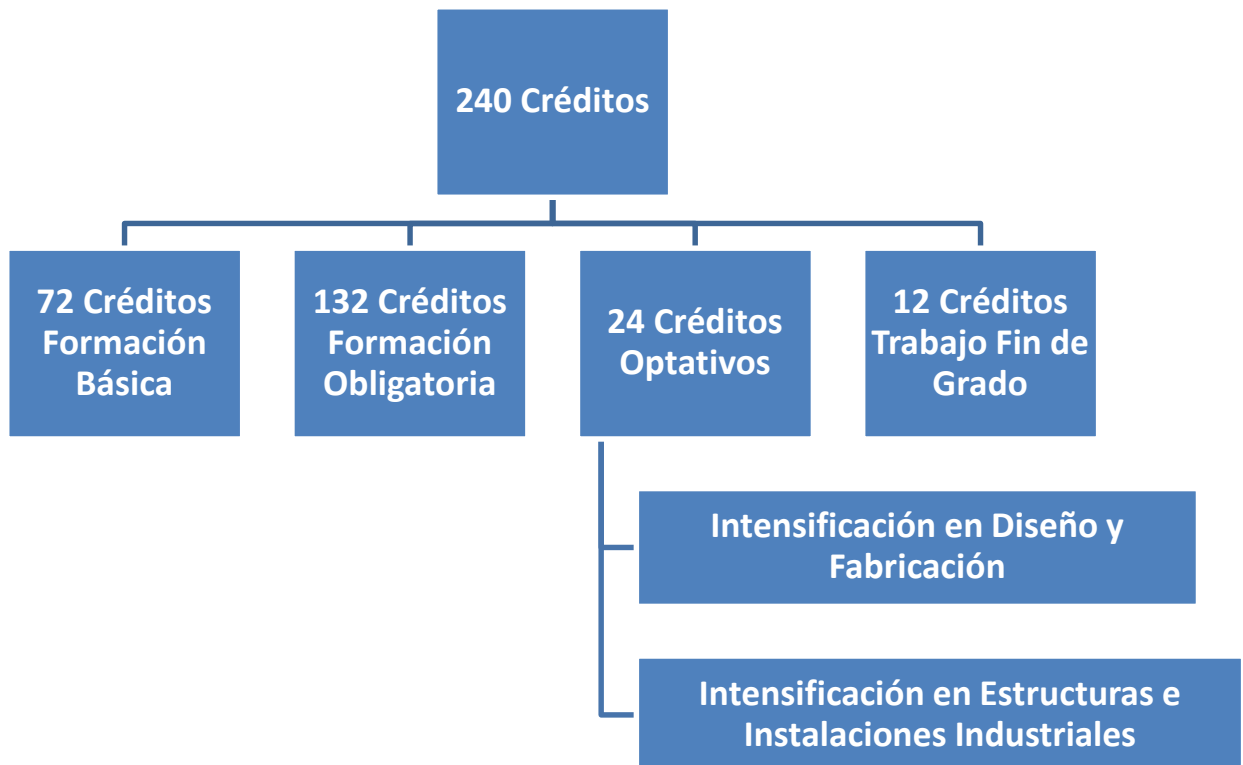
240 Créditos

72 Créditos Formación Básica

132 Créditos Formación Obligatoria

24 Créditos Optativos

12 Créditos Trabajo Fin de Grado

Intensificación en Diseño y Fabricación

Intensificación en Estructuras e Instalaciones Industriales